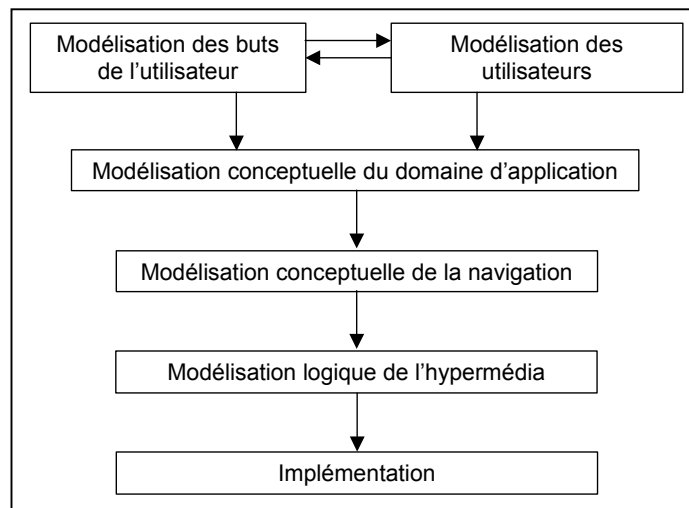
Modélisation des buts de l’utilisateur

Modélisation des utilisateurs

Modélisation conceptuelle du domaine d’application

Modélisation conceptuelle de la navigation

Modélisation logique de l’hypermédia

Implémentation